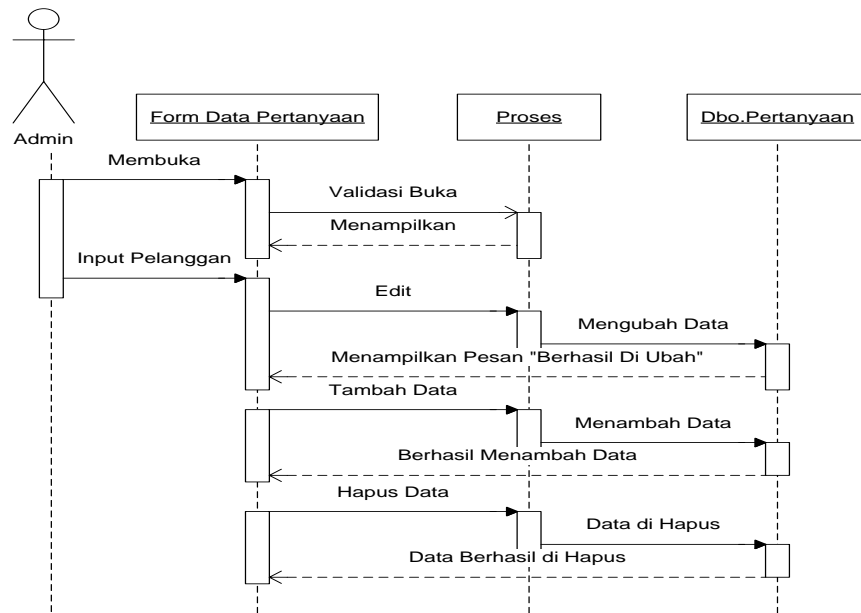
Admin

Form Data Pertanyaan

Proses

Dbo.Pertanyaan

Membuka

Validasi Buka

Menampilkan

Input Pelanggan

Edit

Mengubah Data

Menampilkan Pesan "Berhasil Di Ubah"

Tambah Data

Menambah Data

Berhasil Menambah Data

Hapus Data

Data di Hapus

Data Berhasil di Hapus